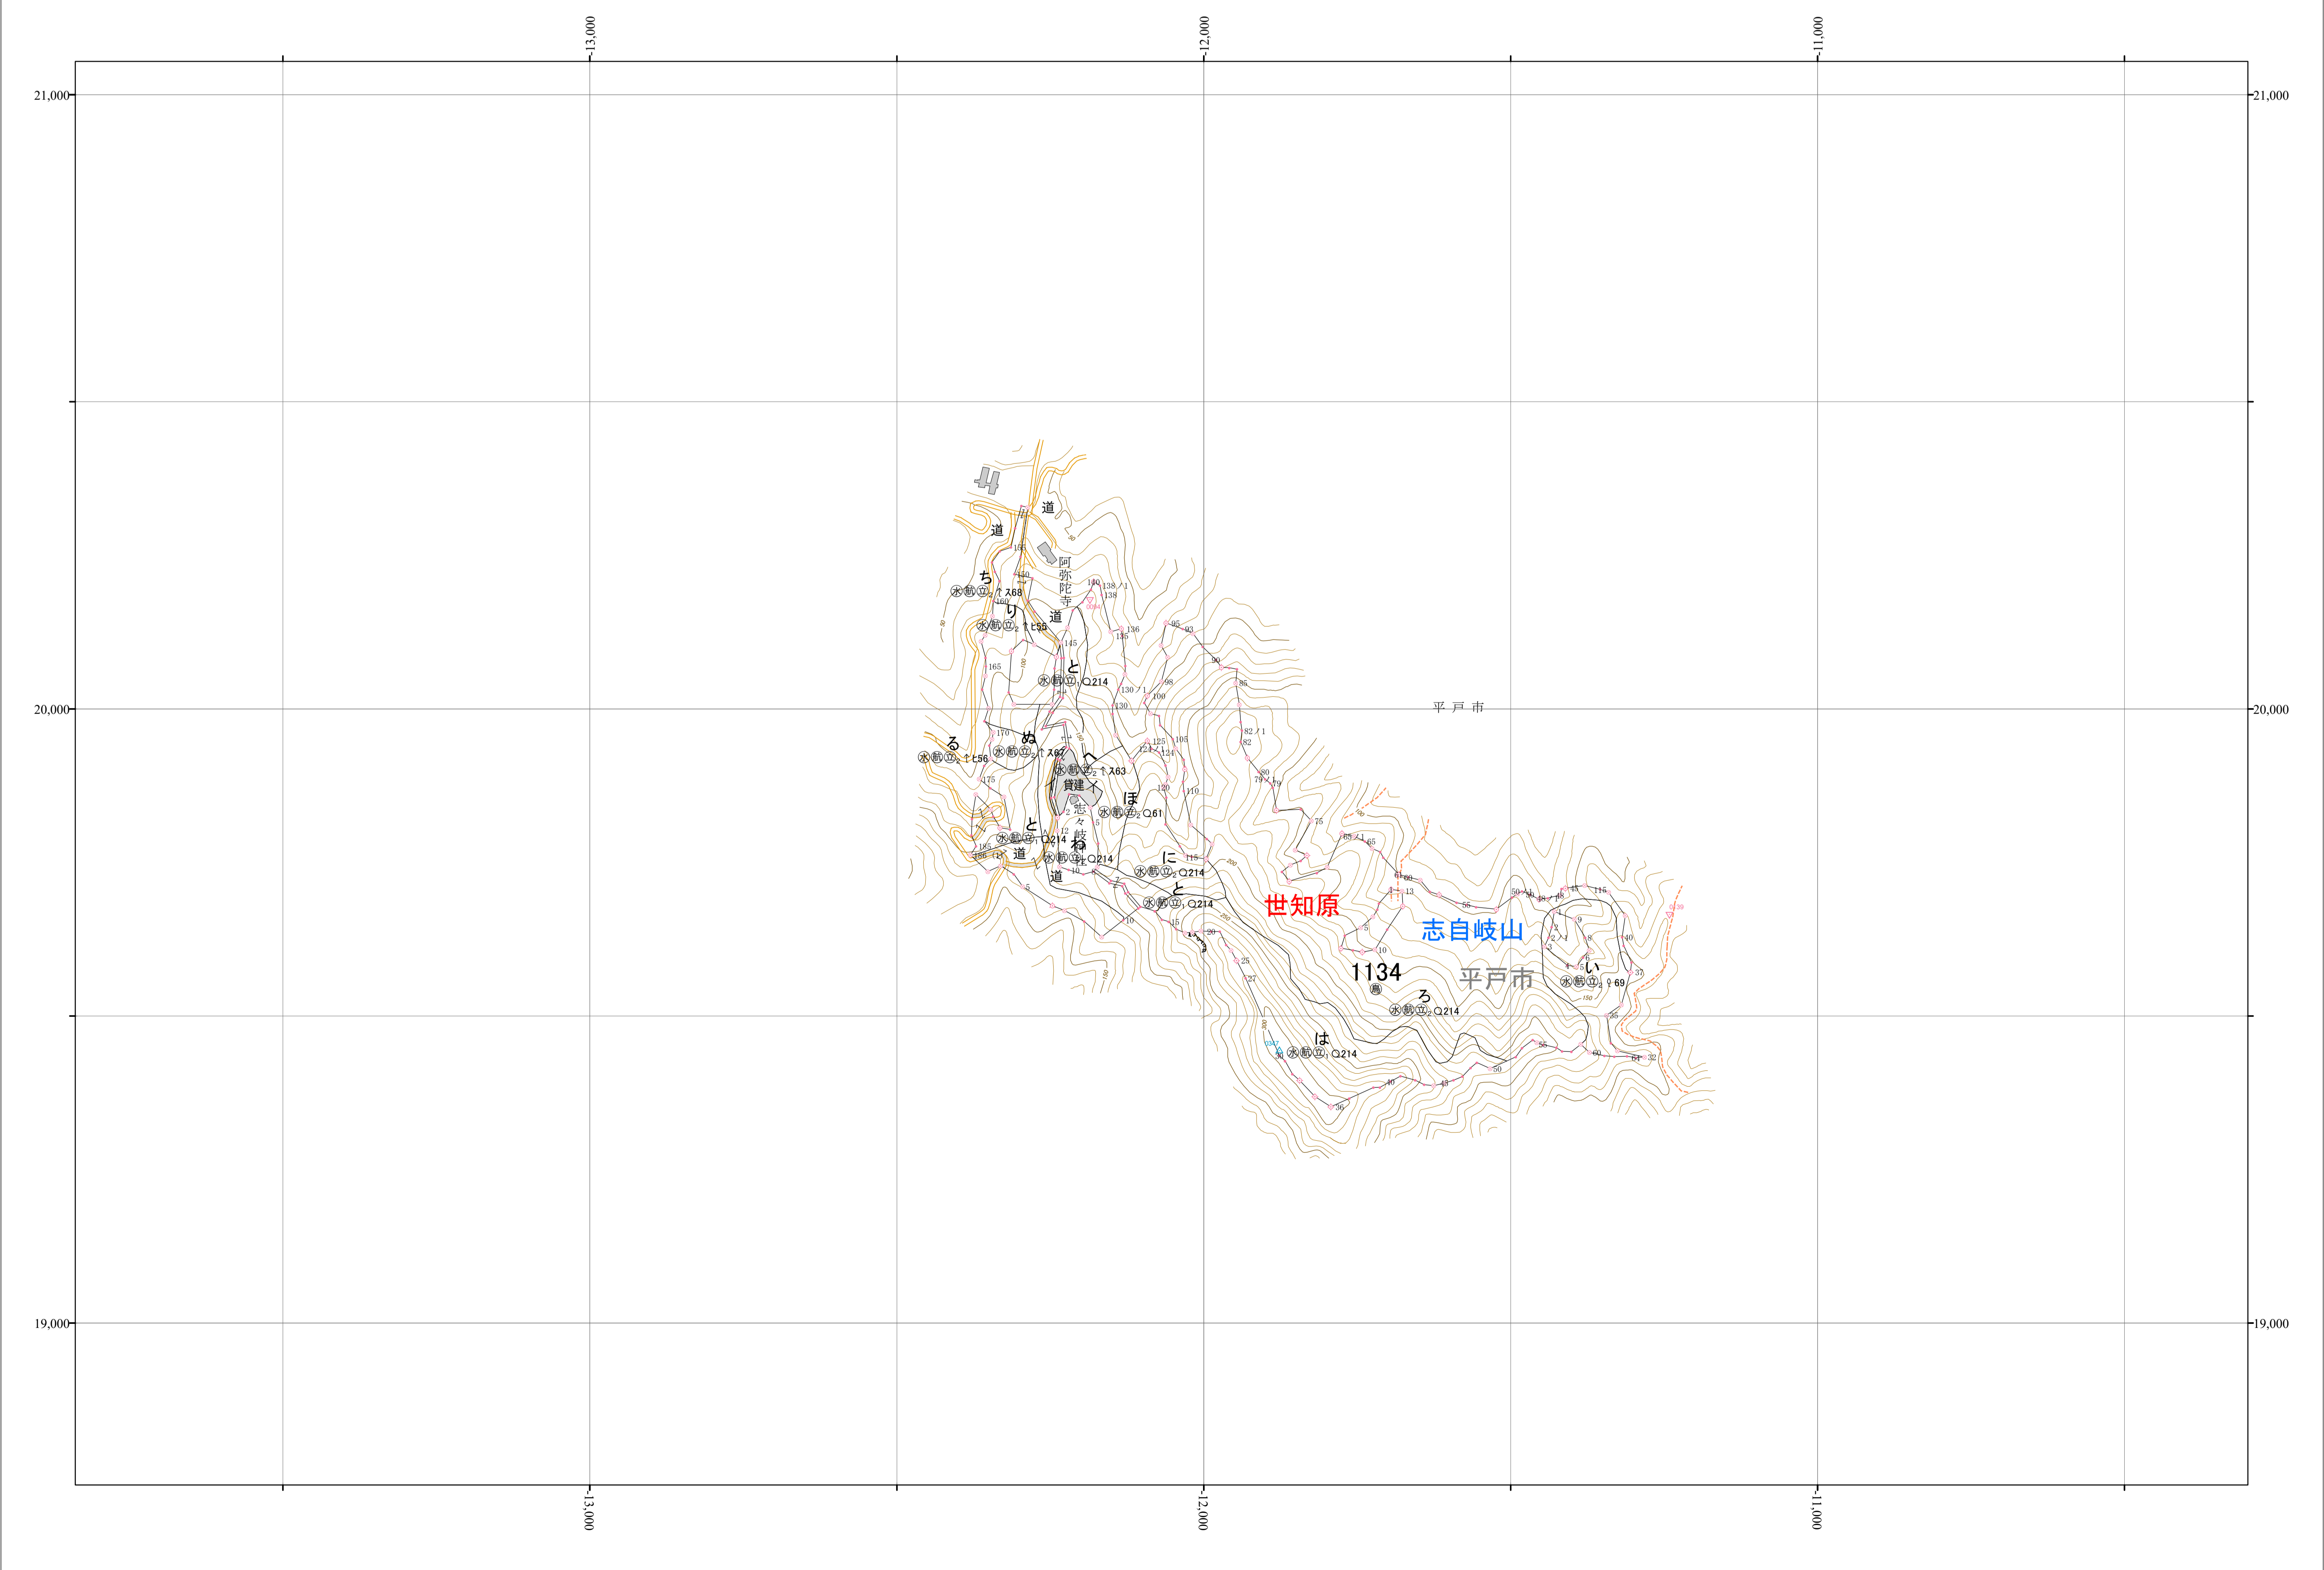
-13,000
-12,000
-11,000
21,000
21,000
20,000
20,000
19,000
19,000

道
道
阿弥陀寺
ち
水 航 立 ス68
り
水 航 立 ヒ55
道
と
水 航 立 Q214
平 戸 市
る
水 航 立 ヒ56
ぬ
水 航 立 ス67
へ
水 航 立 ス63
貸建
志々岐
ほ
水 航 立 Q61
と
水 航 立 Q214
道
ね
水 航 立 Q214
道
に
水 航 立 Q214
と
水 航 立 Q214
世知原
志自岐山
1134
平戸市
い
水 航 立 ♀69
ろ
水 航 立 Q214
は
水 航 立 Q214

-13,000
-12,000
-11,000